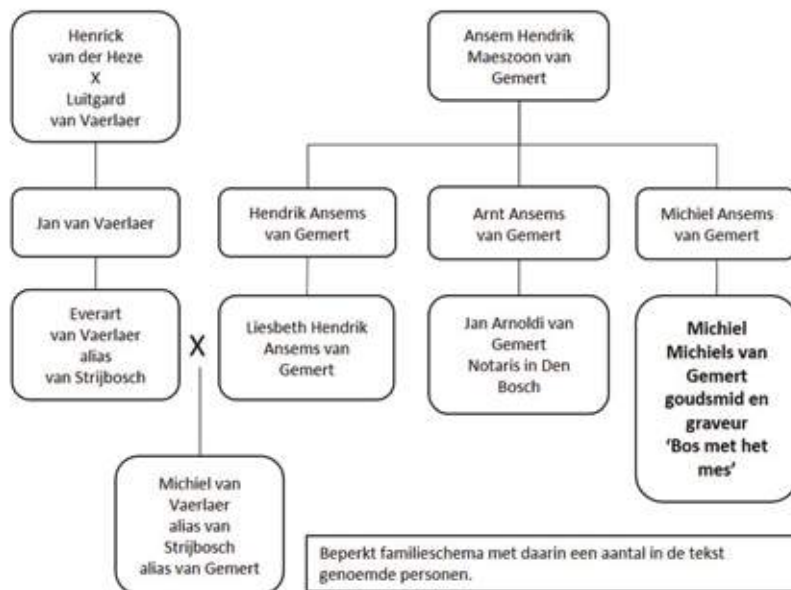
Henrick van der Heze
X
Luitgard van Vaerlaer

Jan van Vaerlaer

Everart van Vaerlaer alias van Strijbosch

X

Michiel van Vaerlaer alias van Strijbosch alias van Gemert

Ansem Hendrik Maeszoon van Gemert

Hendrik Ansems van Gemert

Arnt Ansems van Gemert

Michiel Ansems van Gemert

Liesbeth Hendrik Ansems van Gemert

Jan Arnoldi van Gemert Notaris in Den Bosch

**Michiel Michiels van Gemert goudsmid en graveur 'Bos met het mes'**

Beperkt familieschema met daarin een aantal in de tekst genoemde personen.